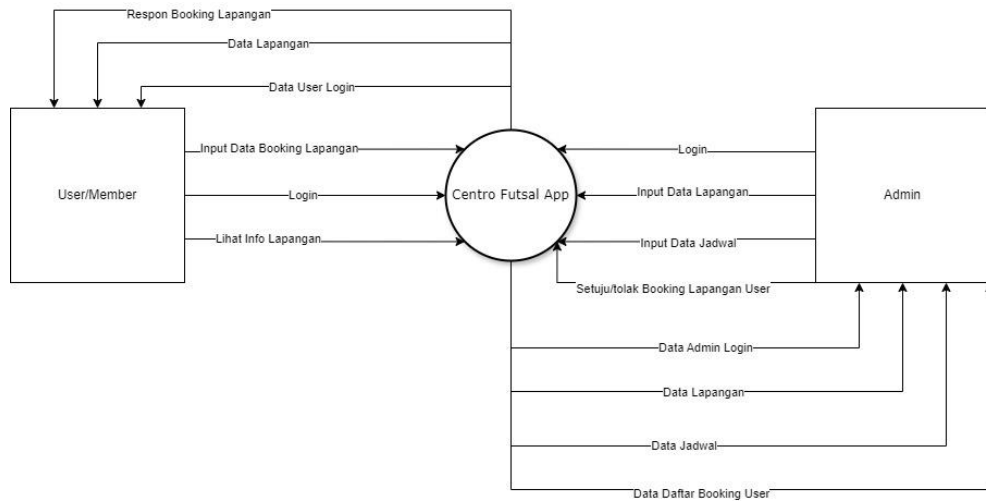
Respon Booking Lapangan

Data Lapangan

Data User Login

User/Member

Input Data Booking Lapangan

Login

Lihat Info Lapangan

Centro Futsal App

Login

Input Data Lapangan

Input Data Jadwal

Setuju/tolak Booking Lapangan User

Admin

Data Admin Login

Data Lapangan

Data Jadwal

Data Daftar Booking User